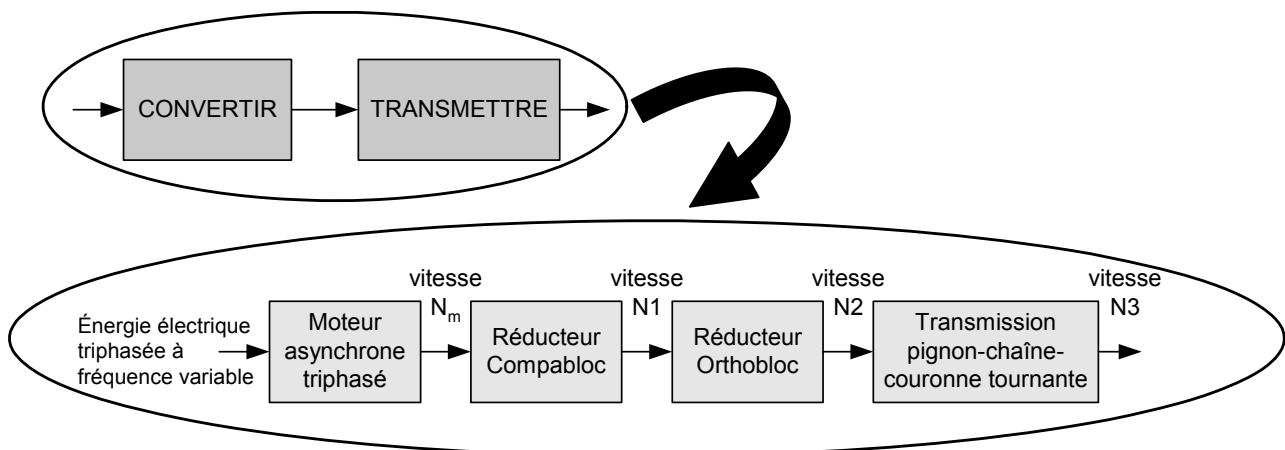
CONVERTIR

TRANSMETTRE

Énergie électrique triphasée à fréquence variable

Moteur asynchrone triphasé

vitesse $N_m$

Réducteur Compabloc

vitesse N1

Réducteur Orthobloc

vitesse N2

Transmission pignon-chaîne-couronne tournante

vitesse N3